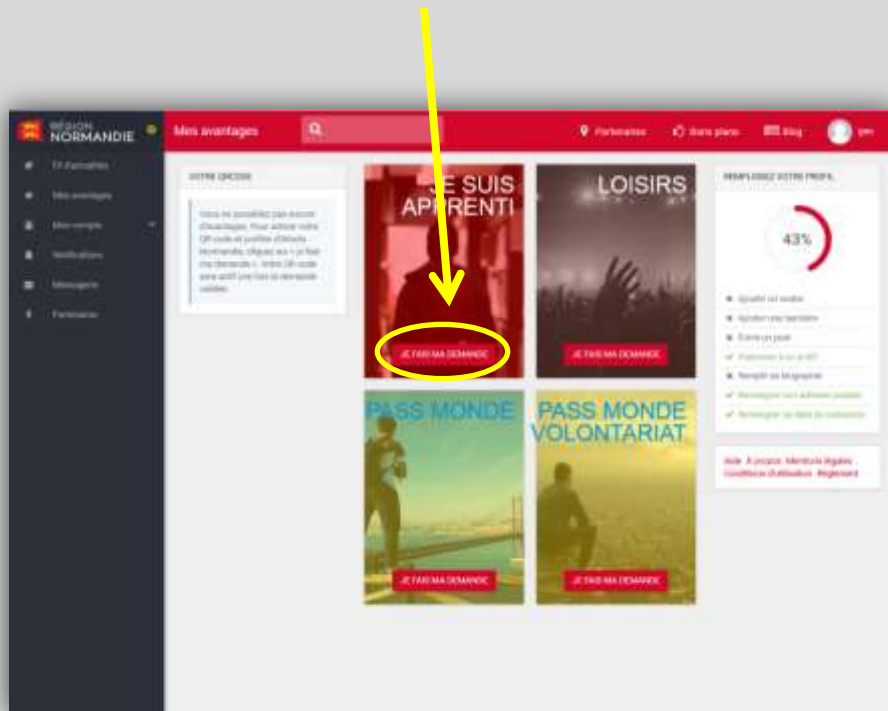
RÉGION NORMANDIE

Mes avantages

Partenaires

Bons plans

Blog

VOTRE QRCODE

Vous ne possédez pas encore d'avantages. Pour activer votre QR code et profiter d'Atouts Normandie, cliquez sur « je fais ma demande ». Votre QR code sera actif une fois la demande validée.

JE SUIS APPRENTI

JE FAIS MA DEMANDE

LOISIRS

JE FAIS MA DEMANDE

PASS MONDE

JE FAIS MA DEMANDE

PASS MONDE VOLONTARIAT

JE FAIS MA DEMANDE

REMPLISSEZ VOTRE PROFIL

43%

Aide · À propos · Mentions légales · Conditions d'utilisation · Règlement